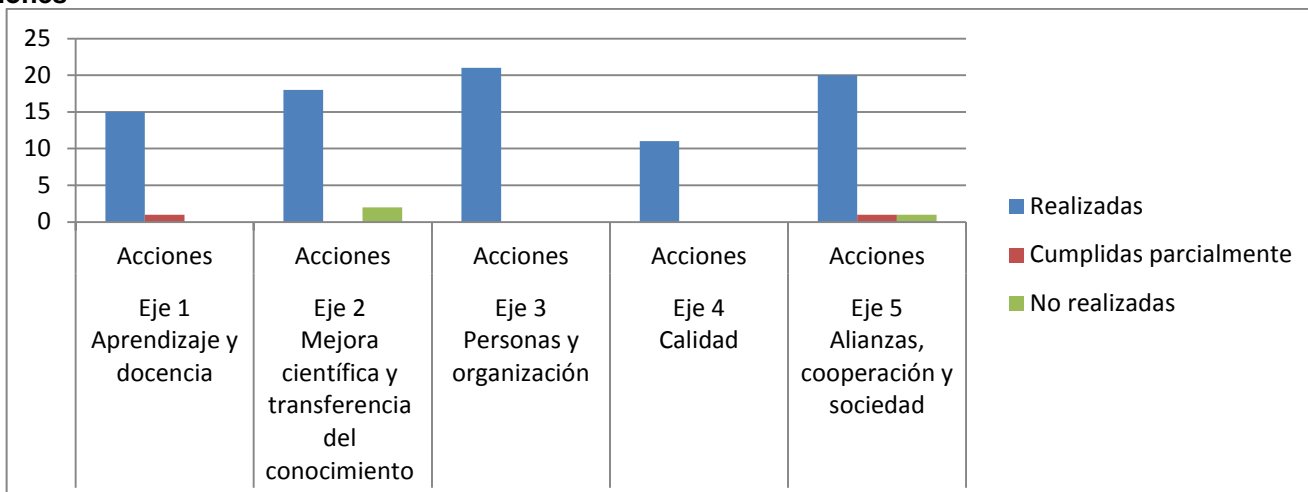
ciones

25
20
15
10
5
0

| Acciones | Acciones | Acciones | Acciones | Acciones |
|---|---|---|---|---|
| Eje 1 Aprendizaje y docencia | Eje 2 Mejora científica y transferencia del conocimiento | Eje 3 Personas y organización | Eje 4 Calidad | Eje 5 Alianzas, cooperación y sociedad |

Realizadas
Cumplidas parcialmente
No realizadas